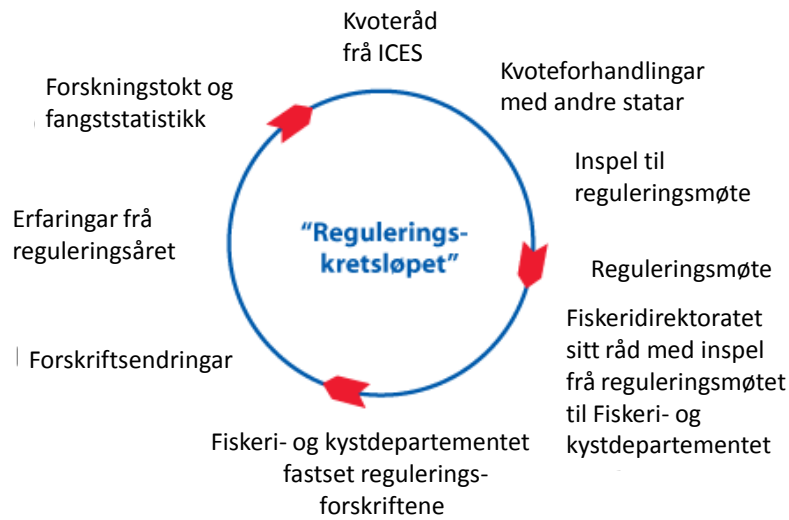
Kvoteråd frå ICES

Kvoteforhandlingar med andre statar

Inspel til reguleringsmøte

Reguleringsmøte

Fiskeridirektoratet sitt råd med inspel frå reguleringsmøtet til Fiskeri- og kystdepartementet

Fiskeri- og kystdepartementet fastset reguleringsforskriftene

Forskriftsendringar

Erfaringar frå reguleringsåret

Forskningstokt og fangststatistikk

"Reguleringskretsløpet"